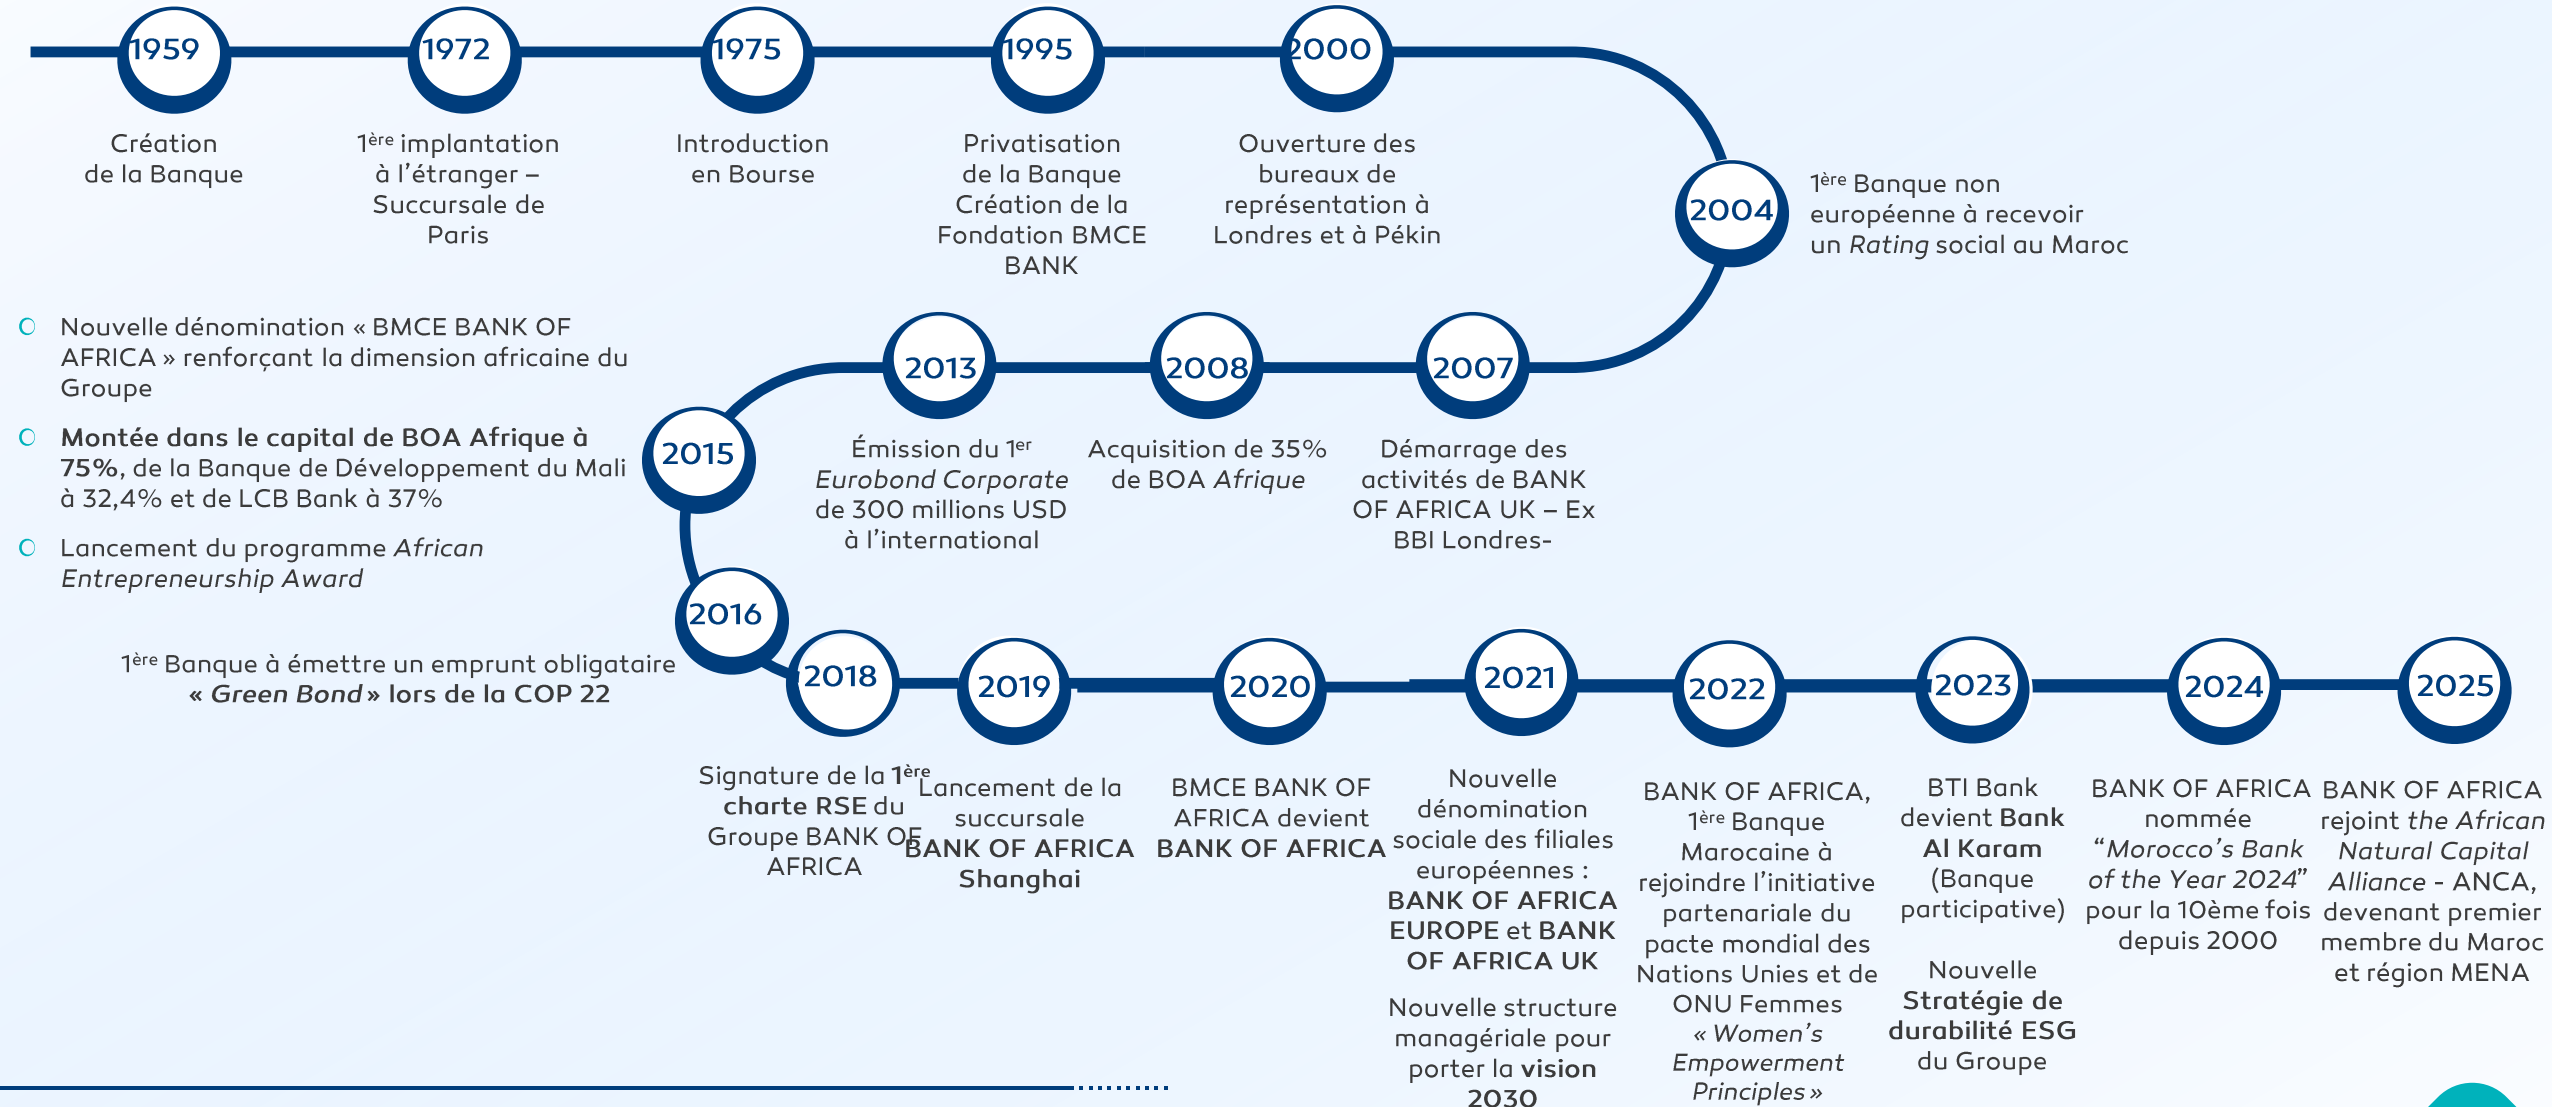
1959

Création de la Banque

1972

$1^{ère}$ implantation à l'étranger – Succursale de Paris

1975

Introduction en Bourse

1995

Privatisation de la Banque Création de la Fondation BMCE BANK

2000

Ouverture des bureaux de représentation à Londres et à Pékin

2004

$1^{ère}$ Banque non européenne à recevoir un *Rating* social au Maroc

2007

Démarrage des activités de BANK OF AFRICA UK – Ex BBI Londres-

2008

Acquisition de 35% de BOA *Afrique*

2013

Émission du $1^{er}$ *Eurobond Corporate* de 300 millions USD à l'international

2015

Nouvelle dénomination « BMCE BANK OF AFRICA » renforçant la dimension africaine du Groupe

**Montée dans le capital de BOA Afrique à 75%**, de la Banque de Développement du Mali à 32,4% et de LCB Bank à 37%

Lancement du programme *African Entrepreneurship Award*

2016

$1^{ère}$ Banque à émettre un emprunt obligataire « *Green Bond* » lors de la COP 22

2018

Signature de la $1^{ère}$ **charte RSE** du Groupe BANK OF AFRICA

2019

Lancement de la succursale **BANK OF AFRICA Shanghai**

2020

BMCE BANK OF AFRICA devient **BANK OF AFRICA**

2021

Nouvelle dénomination sociale des filiales européennes : **BANK OF AFRICA EUROPE** et **BANK OF AFRICA UK**

Nouvelle structure managériale pour porter la **vision 2030**

2022

BANK OF AFRICA, $1^{ère}$ Banque Marocaine à rejoindre l'initiative partenariale du pacte mondial des Nations Unies et de ONU Femmes « *Women's Empowerment Principles* »

2023

BTI Bank devient **Bank Al Karam** (Banque participative)

Nouvelle **Stratégie de durabilité ESG** du Groupe

2024

BANK OF AFRICA nommée "*Morocco's Bank of the Year 2024*" pour la 10ème fois depuis 2000

2025

BANK OF AFRICA rejoint *the African Natural Capital Alliance* - ANCA, devenant premier membre du Maroc et région MENA